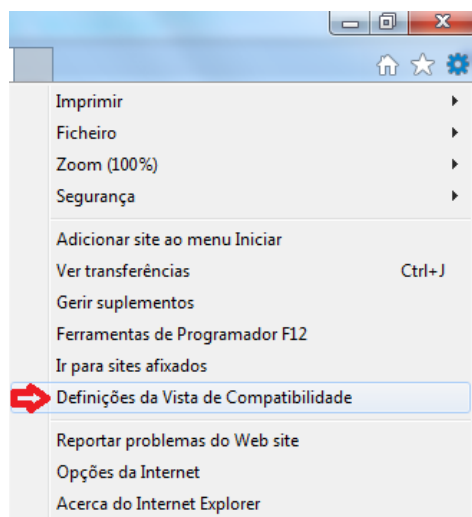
Imprimir
Ficheiro
Zoom (100%)
Segurança

Adicionar site ao menu Iniciar
Ver transferências Ctrl+J
Gerir suplementos
Ferramentas de Programador F12
Ir para sites afixados
Definições da Vista de Compatibilidade

Reportar problemas do Web site
Opções da Internet
Acerca do Internet Explorer